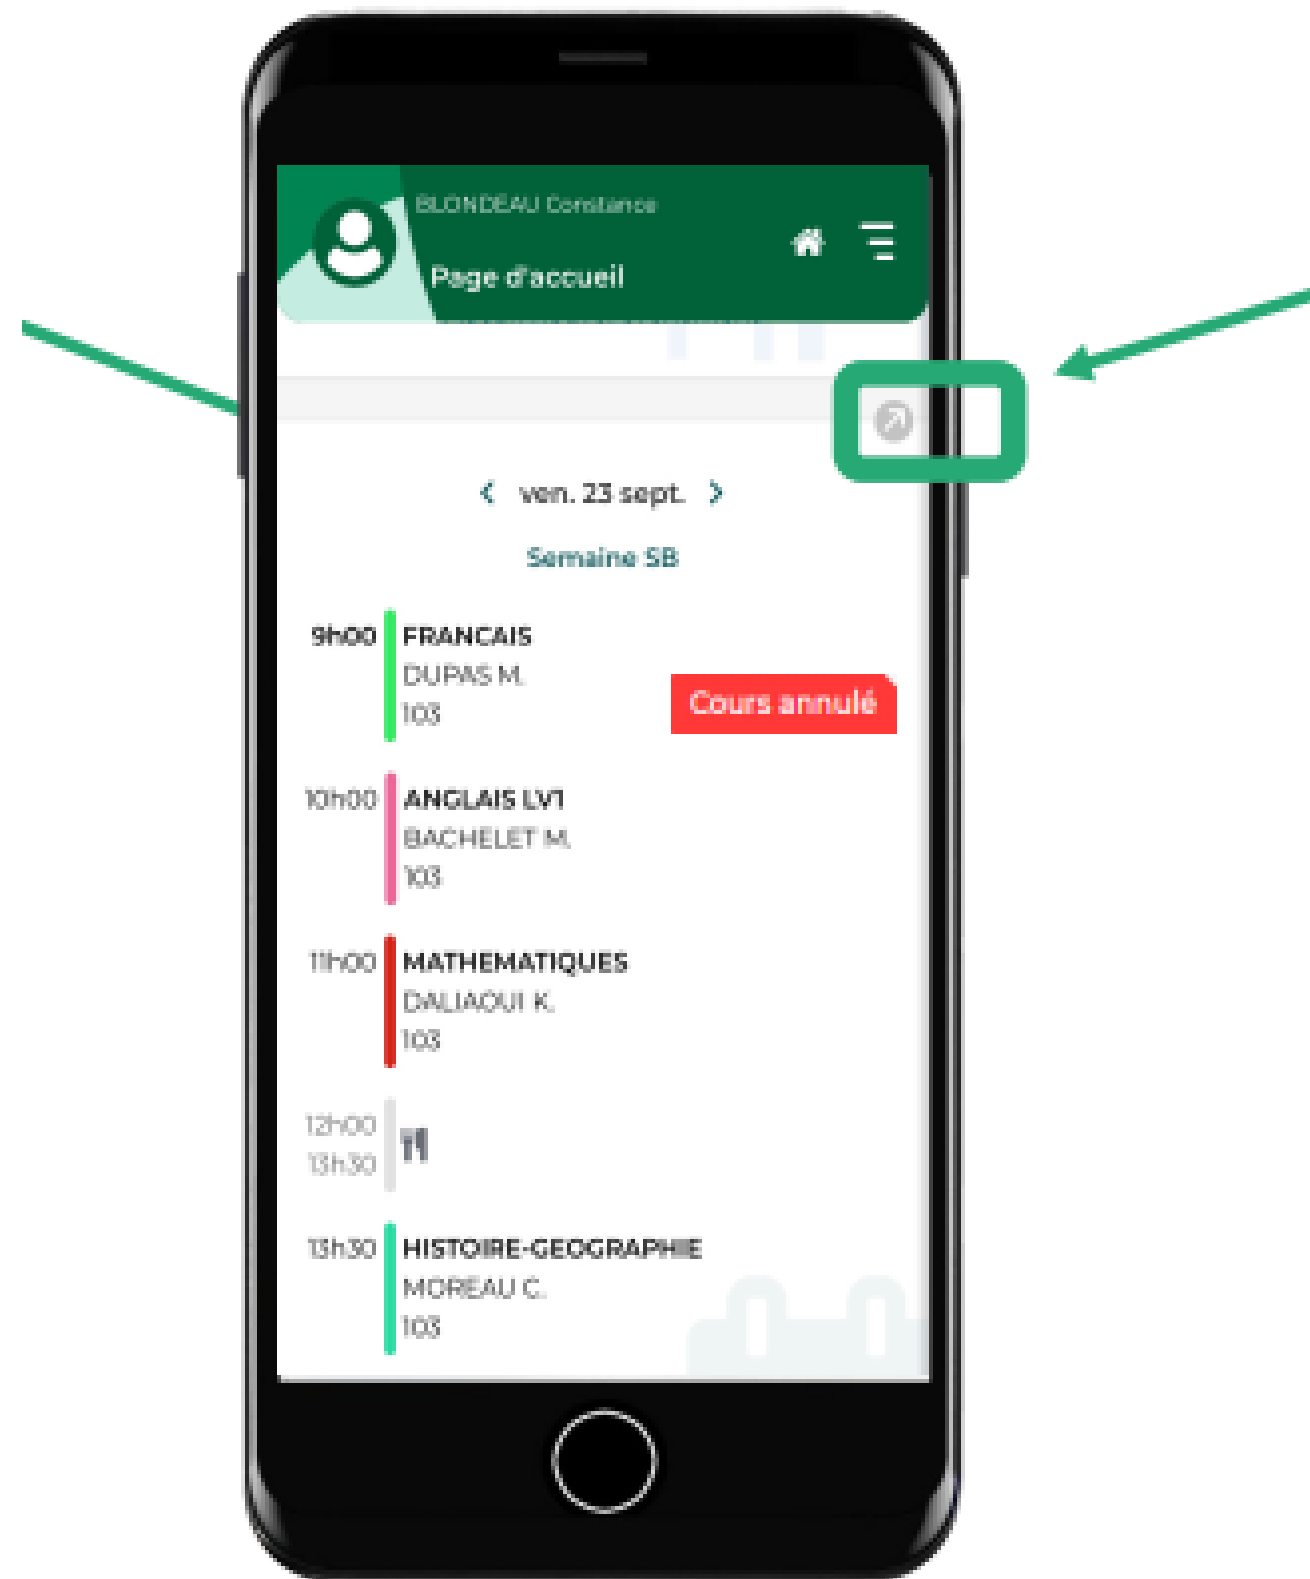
BLONDEAU Constance

Page d'accueil

ven. 23 sept.

Semaine SB

9h00 FRANCAIS
DUPAS M.
103

Cours annulé

10h00 ANGLAIS LV1
BACHELET M.
103

11h00 MATHEMATIQUES
DALIAOUI K.
103

12h00
13h30

13h30 HISTOIRE-GEOGRAPHIE
MOREAU C.
103